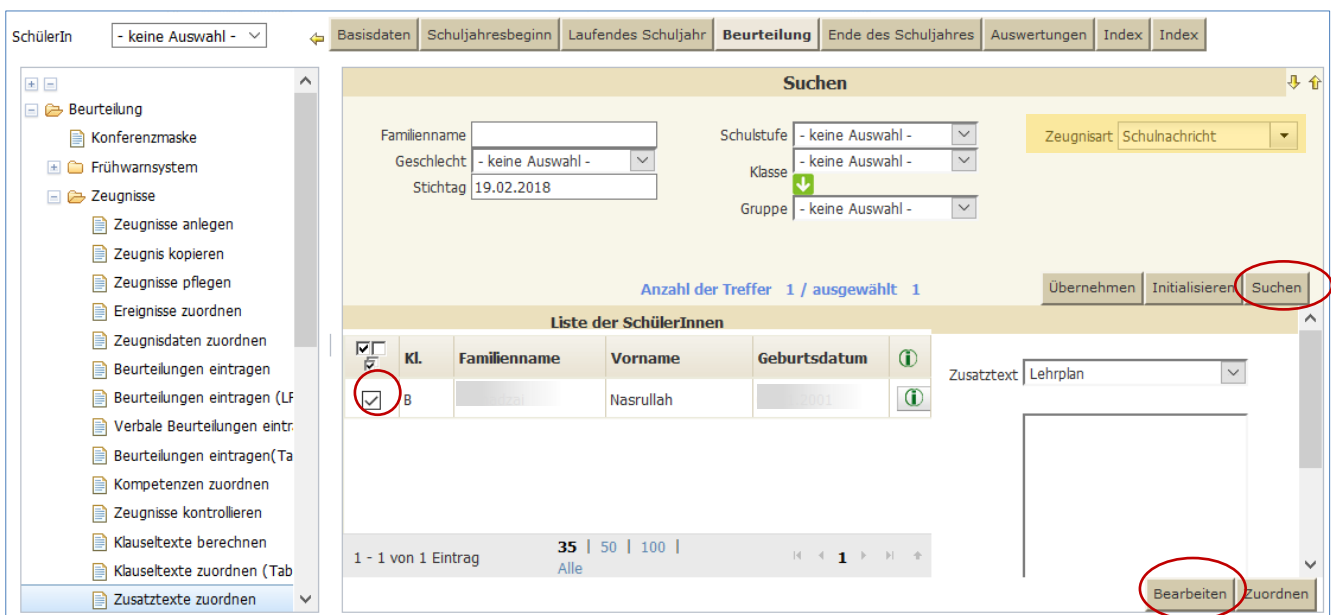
SchülerIn - keine Auswahl -

Basisdaten | Schuljahresbeginn | Laufendes Schuljahr | Beurteilung | Ende des Schuljahres | Auswertungen | Index | Index

Beurteilung
Konferenzmaske
Frühwarnsystem
Zeugnisse
Zeugnisse anlegen
Zeugnis kopieren
Zeugnisse pflegen
Ereignisse zuordnen
Zeugnisdaten zuordnen
Beurteilungen eintragen
Beurteilungen eintragen (LF
Verbale Beurteilungen eintr
Beurteilungen eintragen(Ta
Kompetenzen zuordnen
Zeugnisse kontrollieren
Klauseltexte berechnen
Klauseltexte zuordnen (Tab
Zusatztexte zuordnen

Suchen

Familienname
Geschlecht - keine Auswahl -
Stichtag 19.02.2018
Schulstufe - keine Auswahl -
Klasse - keine Auswahl -
Gruppe - keine Auswahl -
Zeugnisart Schulnachricht

Anzahl der Treffer 1 / ausgewählt 1

Übernehmen | Initialisieren | Suchen

Liste der SchülerInnen

| | Kl. | Familienname | Vorname | Geburtsdatum | |
|---|---|---|---|---|---|
| ☑ | B | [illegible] | Nasrullah | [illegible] 2001 | |

Zusatztext Lehrplan

1 - 1 von 1 Eintrag
35 | 50 | 100 |
Alle
1

Bearbeiten | Zuordnen